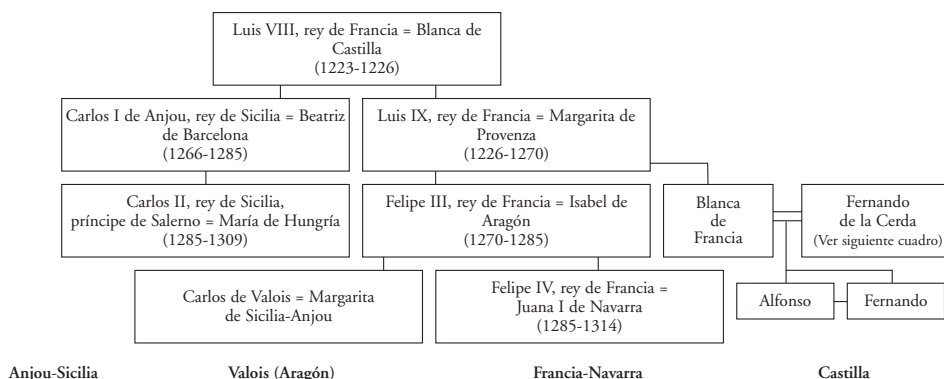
Luis VIII, rey de Francia = Blanca de Castilla
(1223-1226)

Carlos I de Anjou, rey de Sicilia = Beatriz de Barcelona
(1266-1285)

Luis IX, rey de Francia = Margarita de Provenza
(1226-1270)

Carlos II, rey de Sicilia, príncipe de Salerno = María de Hungría
(1285-1309)

Felipe III, rey de Francia = Isabel de Aragón
(1270-1285)

Blanca de Francia

Fernando de la Cerda
(Ver siguiente cuadro)

Carlos de Valois = Margarita de Sicilia-Anjou

Felipe IV, rey de Francia = Juana I de Navarra
(1285-1314)

Alfonso

Fernando

Anjou-Sicilia

Valois (Aragón)

Francia-Navarra

Castilla